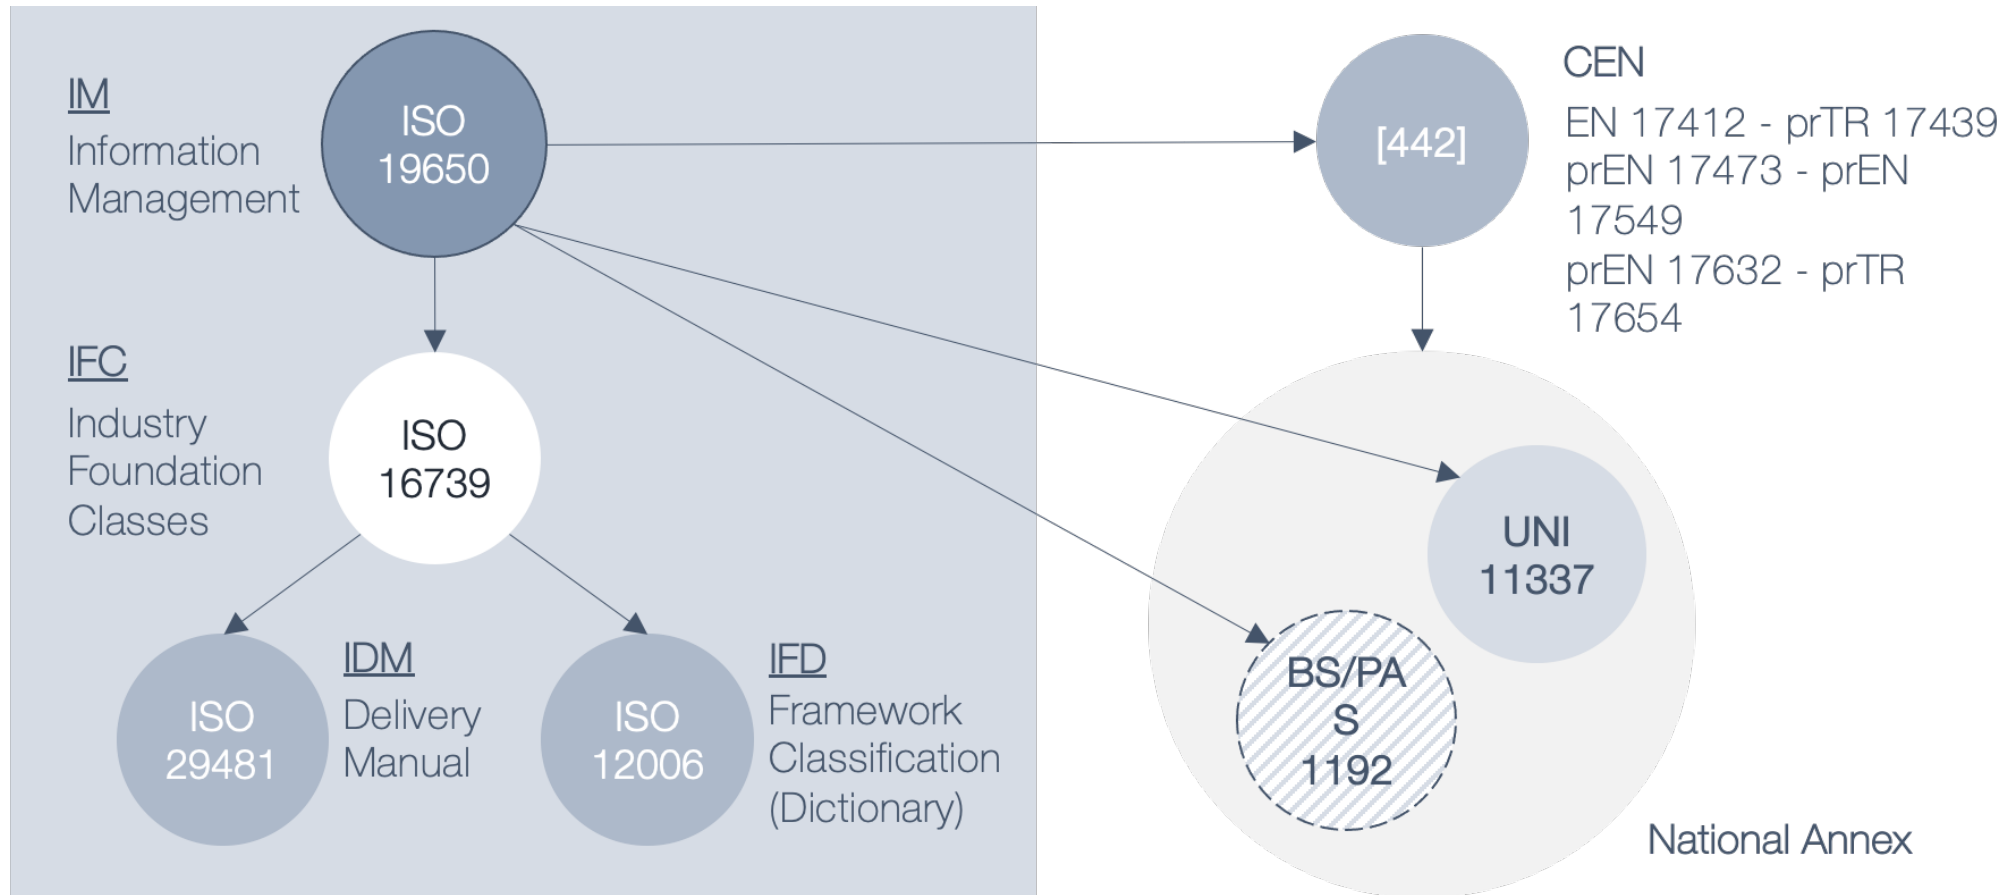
IM
Information Management

ISO 19650

[442]

CEN
EN 17412 - prTR 17439
prEN 17473 - prEN 17549
prEN 17632 - prTR 17654

IFC
Industry Foundation Classes

ISO 16739

UNI 11337

BS/PAS 1192

ISO 29481

IDM
Delivery Manual

ISO 12006

IFD
Framework Classification (Dictionary)

National Annex